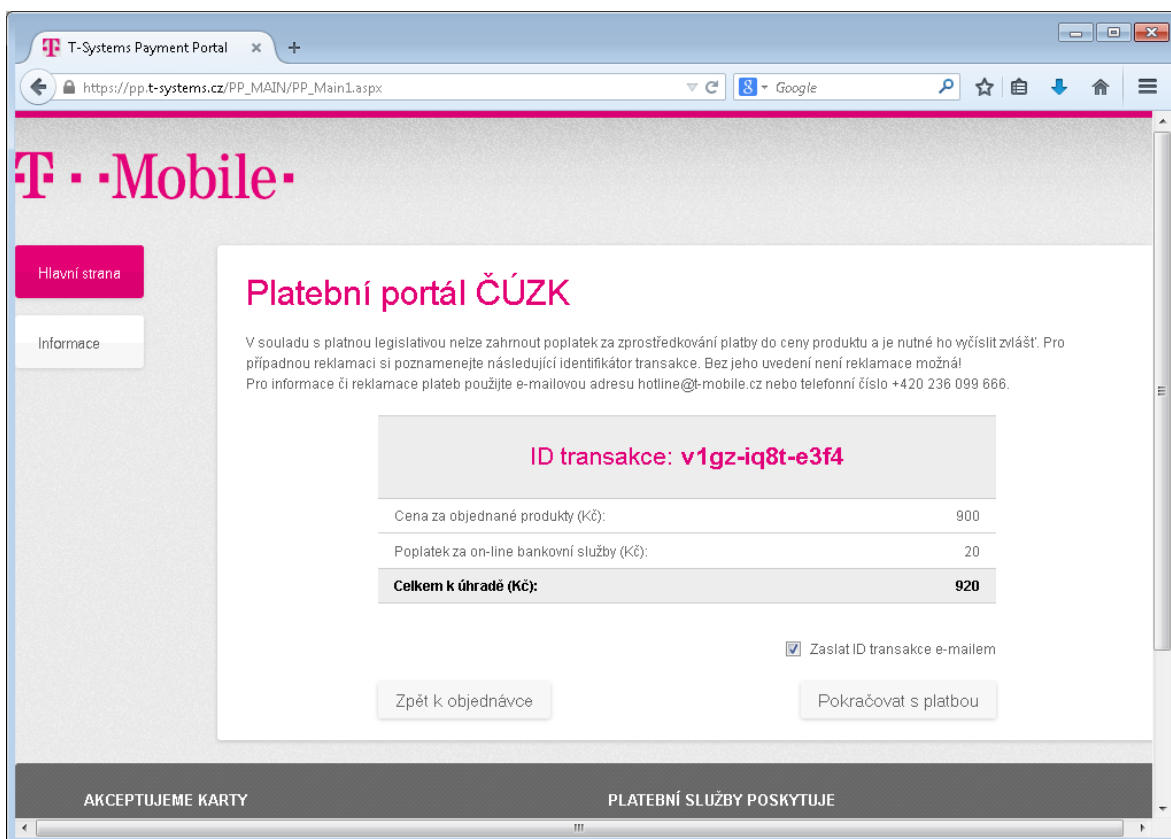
T-Systems Payment Portal ×

https://pp.t-systems.cz/PP_MAIN/PP_Main1.aspx

Google

T · ·Mobile·

Hlavní strana

Informace

Platební portál ČÚZK

V souladu s platnou legislativou nelze zahrnout poplatek za zprostředkování platby do ceny produktu a je nutné ho vyčíslit zvlášť. Pro případnou reklamaci si poznamenejte následující identifikátor transakce. Bez jeho uvedení není reklamace možná!
Pro informace či reklamace plateb použijte e-mailovou adresu hotline@t-mobile.cz nebo telefonní číslo +420 236 099 666.

ID transakce: v1gz-iq8t-e3f4

| | |
|---|---|
| Cena za objednané produkty (Kč): | 900 |
| Poplatek za on-line bankovní služby (Kč): | 20 |
| **Celkem k úhradě (Kč):** | **920** |

Zaslat ID transakce e-mailem

Zpět k objednávce

Pokračovat s platbou

AKCEPTUJEME KARTY

PLATEBNÍ SLUŽBY POSKYTUJE